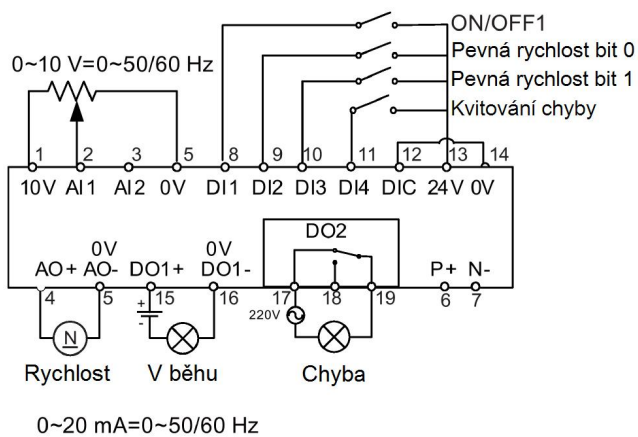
ON/OFF1
Pevná rychlost bit 0
Pevná rychlost bit 1
Kvitování chyby

0~10 V=0~50/60 Hz

1 2 3 5 8 9 10 11 12 13 14
10V AI1 AI2 0V DI1 DI2 DI3 DI4 DIC 24V 0V

DO2

0V 0V
AO+ AO- DO1+ DO1- P+ N-
4 5 15 16 17 18 19 6 7
+
-
220V
N
Rychlost V běhu Chyba

0~20 mA=0~50/60 Hz